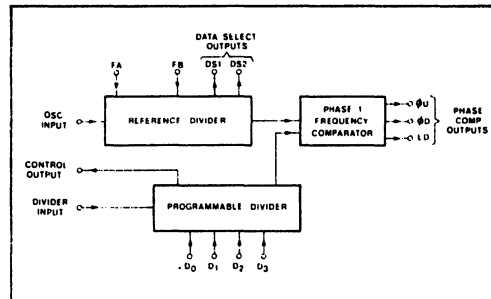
DATA SELECT OUTPUTS

FA

FB

DS1

DS2

OSC INPUT

REFERENCE DIVIDER

PHASE 1 FREQUENCY COMPARATOR

$\phi U$

$\phi D$

LD

PHASE COMP OUTPUTS

CONTROL OUTPUT

DIVIDER INPUT

PROGRAMMABLE DIVIDER

$D_0$

$D_1$

$D_2$

$D_3$